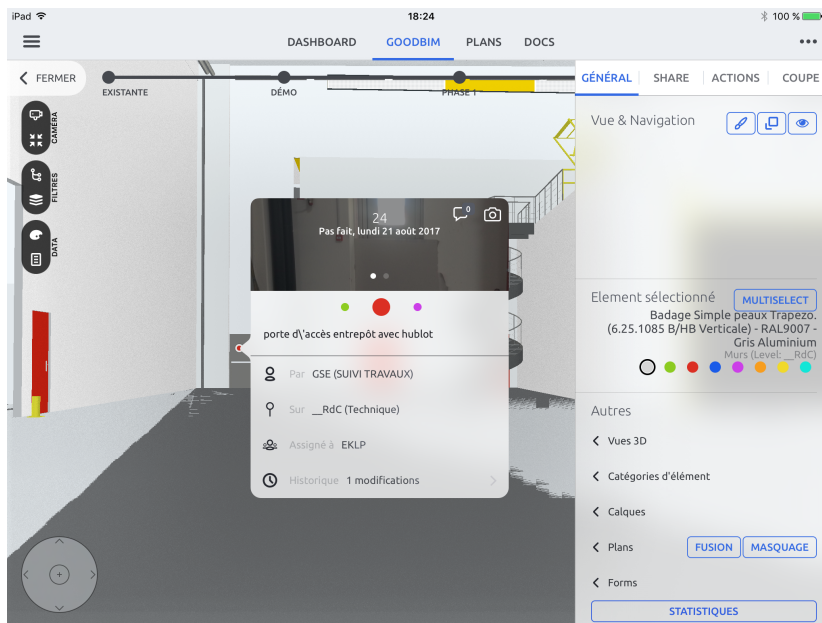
iPad
18:24
100 %

DASHBOARD GOODBIM PLANS DOCS

FERMER
EXISTANTE
DÉMO
PHASE 1

CAMERA
FILTRES
DATA

GÉNÉRAL SHARE ACTIONS COUPE

Vue & Navigation

24
Pas fait, lundi 21 août 2017
0

porte d\'accès entrepôt avec hublot

Par GSE (SUIVI TRAVAUX)
Sur __RdC (Technique)
Assigné à EKLP
Historique 1 modifications

Element sélectionné MULTISELECT
Badage Simple peaux Trapezo. (6.25.1085 B/HB Verticale) - RAL9007 - Gris Aluminium
Murs (Level: __RdC)

Autres
Vues 3D
Catégories d'élément
Calques
Plans FUSION MASQUAGE
Forms
STATISTIQUES